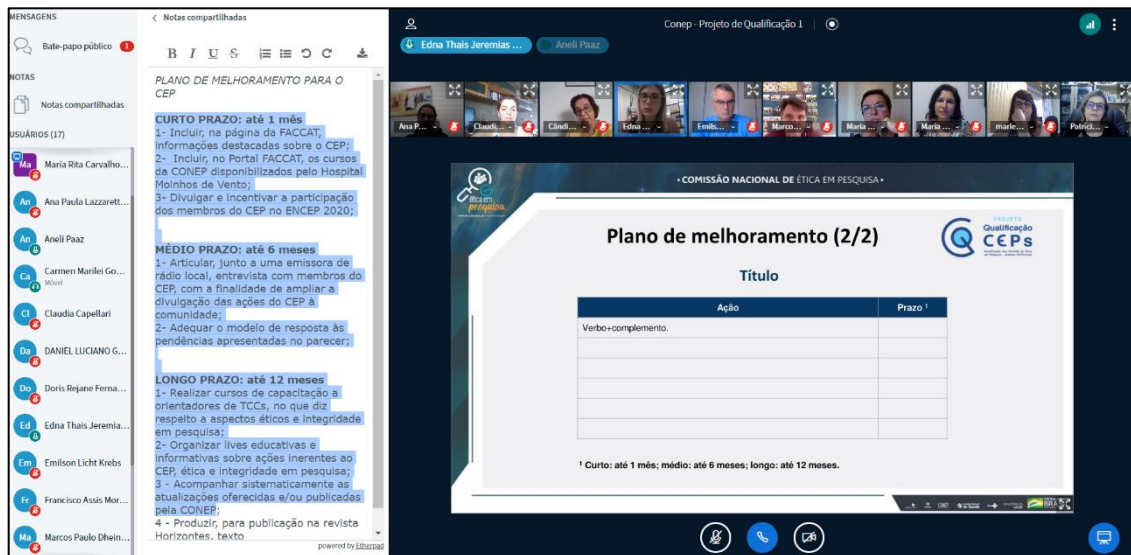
MENSAGENS

Bate-papo público 1

NOTAS

Notas compartilhadas

USUÁRIOS (17)

Ma Maria Rita Carvalho...

An Ana Paula Lazzarett...

An Aneli Paaz

Ca Carmen Marilei Go... Móvel

Cl Claudia Capellari

Da DANIEL LUCIANO G...

Do Doris Rejane Ferna...

Ed Edna Thais Jeremia...

Em Emilson Licht Krebs

Fr Francisco Assis Mor...

Ma Marcos Paulo Dhein...

< Notas compartilhadas

B I U S

PLANO DE MELHORAMENTO PARA O CEP

CURTO PRAZO: até 1 mês
1- Incluir, na página da FACCAT, informações destacadas sobre o CEP;
2- Incluir, no Portal FACCAT, os cursos da CONEP disponibilizados pelo Hospital Moinhos de Vento;
3- Divulgar e incentivar a participação dos membros do CEP no ENCEP 2020;

MÉDIO PRAZO: até 6 meses
1- Articular, junto a uma emissora de rádio local, entrevista com membros do CEP, com a finalidade de ampliar a divulgação das ações do CEP à comunidade;
2- Adequar o modelo de resposta às pendências apresentadas no parecer;

LONGO PRAZO: até 12 meses
1- Realizar cursos de capacitação a orientadores de TCCs, no que diz respeito a aspectos éticos e integridade em pesquisa;
2- Organizar lives educativas e informativas sobre ações inerentes ao CEP, ética e integridade em pesquisa;
3 - Acompanhar sistematicamente as atualizações oferecidas e/ou publicadas pela CONEP;
4 - Produzir, para publicação na revista Horizontes, texto

powered by Etherpad

Conep - Projeto de Qualificação 1

Edna Thais Jeremias ...  Aneli Paaz

Ana P... Claudi... Cândi... Edna ... Emils... Marco... Maria ... Maria ... marle... Patríci...

• COMISSÃO NACIONAL DE ÉTICA EM PESQUISA •

ética em pesquisa

Plano de melhoramento (2/2)

PROJETO Qualificação CEPs

Título

| Ação | Prazo ¹ |
|---|---|
| Verbo+complemento. | |
| | |
| | |
| | |
| | |
| | |
| | |

¹ Curto: até 1 mês; médio: até 6 meses; longo: até 12 meses.